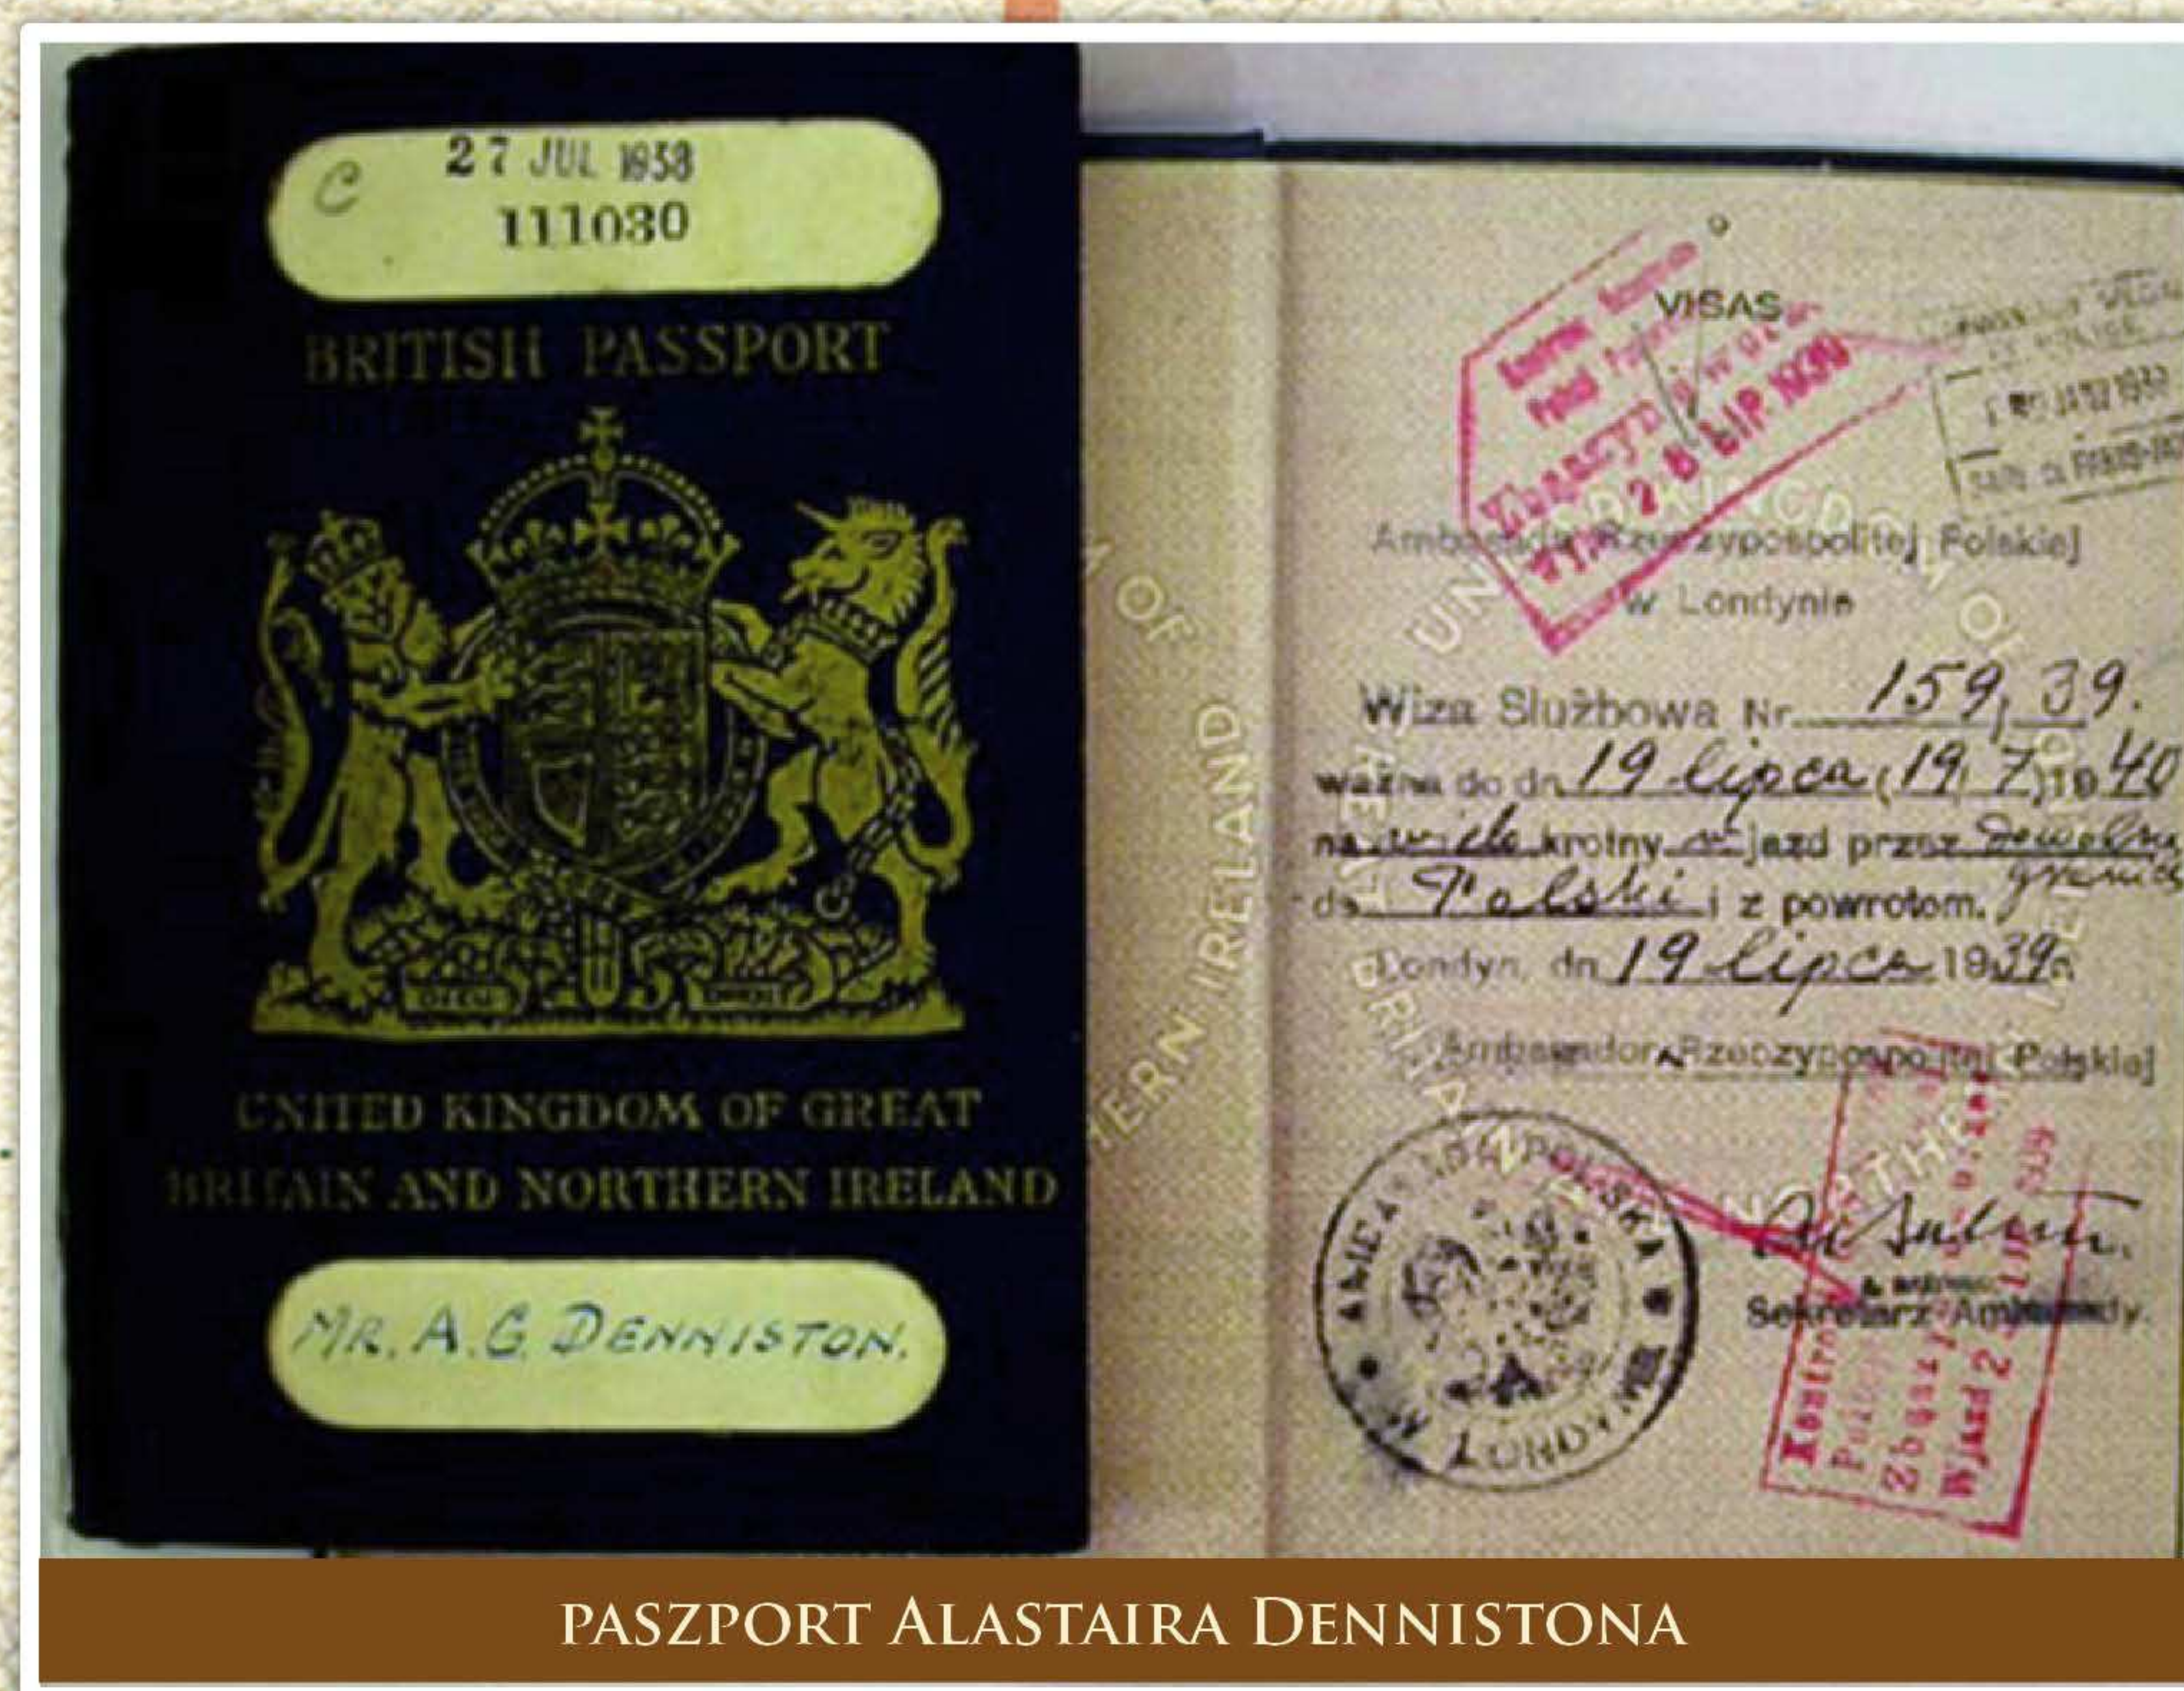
C 27 JUL 1958
111030

BRITISH PASSPORT

UNITED KINGDOM OF GREAT BRITAIN AND NORTHERN IRELAND

MR. A.G. DENNISTON.

9

VISAS

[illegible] 26 LIP 1939

Ambasada Rzeczypospolitej Polskiej w Londynie

Wiza Służbowa Nr. 159/39.
ważna do dn. 19 lipca (19/7) 1940
na wielo krotny wjazd przez dowolne granice do Polski i z powrotem.
Londyn, dn. 19 lipca 1939 r.

Ambasador Rzeczypospolitej Polskiej

AMBASADA POLSKA W LONDYNIE

Sekretarz Ambasady.

PASZPORT ALASTAIRA DENNISTONA